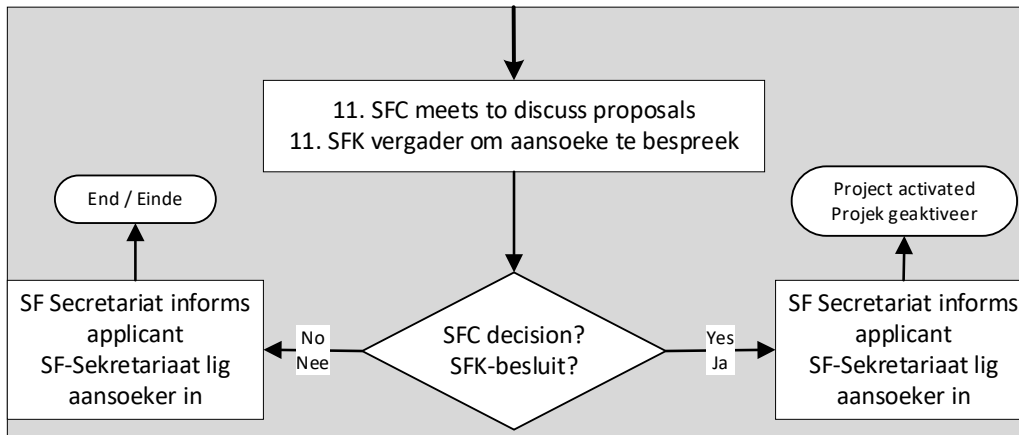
11. SFC meets to discuss proposals
11. SFK vergader om aansoeke te bespreek

End / Einde

Project activated
Projek geaktiveer

SF Secretariat informs applicant
SF-Sekretariaat lig aansoeker in

No
Nee

SFC decision?
SFK-besluit?

Yes
Ja

SF Secretariat informs applicant
SF-Sekretariaat lig aansoeker in